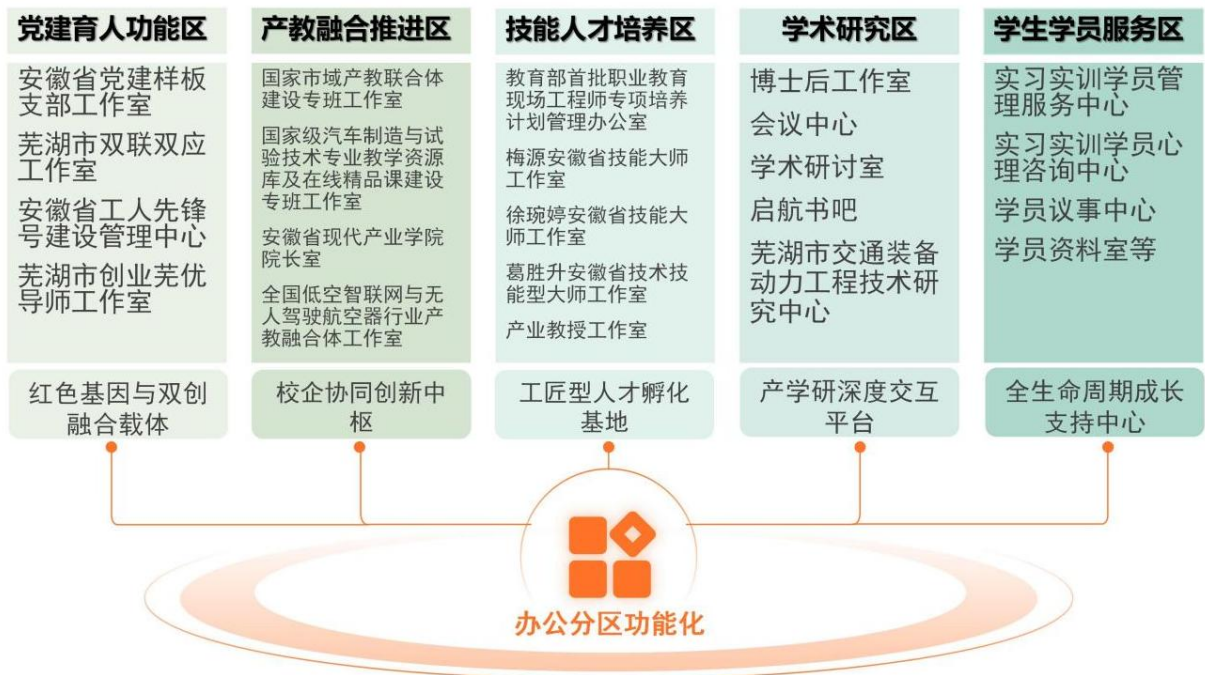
党建育人功能区

安徽省党建样板支部工作室

芜湖市双联双应工作室

安徽省工人先锋号建设管理中心

芜湖市创业芜优导师工作室

红色基因与双创融合载体

产教融合推进区

国家市域产教联合体建设专班工作室

国家级汽车制造与试验技术专业教学资源库及在线精品课建设专班工作室

安徽省现代产业学院院长室

全国低空智联网与无人驾驶航空器行业产教融合体工作室

校企协同创新中枢

技能人才培养区

教育部首批职业教育现场工程师专项培养计划管理办公室

梅源安徽省技能大师工作室

徐琬婷安徽省技能大师工作室

葛胜升安徽省技术技能型大师工作室

产业教授工作室

工匠型人才孵化基地

学术研究区

博士后工作室

会议中心

学术研讨室

启航书吧

芜湖市交通装备动力工程技术研究中心

产学研深度交互平台

学生学员服务区

实习实训学员管理服务中心

实习实训学员心理咨询中心

学员议事中心

学员资料室等

全生命周期成长支持中心

办公分区功能化